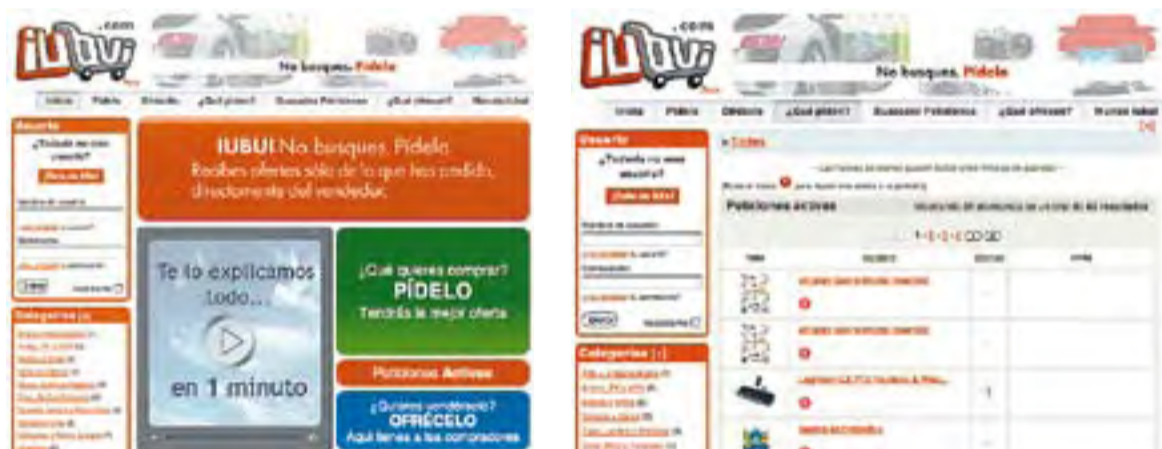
iUBUi .com

No busques. Pídelo

Inicio Pídelo Ofrécelo ¿Qué pides? Buscador Peticiones ¿Qué ofreces? Novedad

Usuario

¿Todavía no eres usuario?

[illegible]

Nombre de usuario

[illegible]

Contraseña

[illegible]

Entrar Recordarme

Categorías [+]

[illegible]

IUBUI No busques. Pídelo

Recibes ofertas sólo de lo que has pedido, directamente del vendedor.

Te lo explicamos todo...

en 1 minuto

¿Qué quieres comprar?

PÍDELO

Tendrás la mejor oferta

Peticiones Activas

¿Quieres vender?

OFRÉCELO

Aquí tienes a los compradores

iUBUi .com

No busques. Pídelo

Inicio Pídelo Ofrécelo ¿Qué pides? Buscador Peticiones ¿Qué ofreces? Novedad

Usuario

¿Todavía no eres usuario?

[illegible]

Nombre de usuario

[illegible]

Contraseña

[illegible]

Entrar Recordarme

Categorías [+]

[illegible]

» Todas

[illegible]

Peticiones activas

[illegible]

1 - 2 - 3 - 4 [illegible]

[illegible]

1

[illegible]